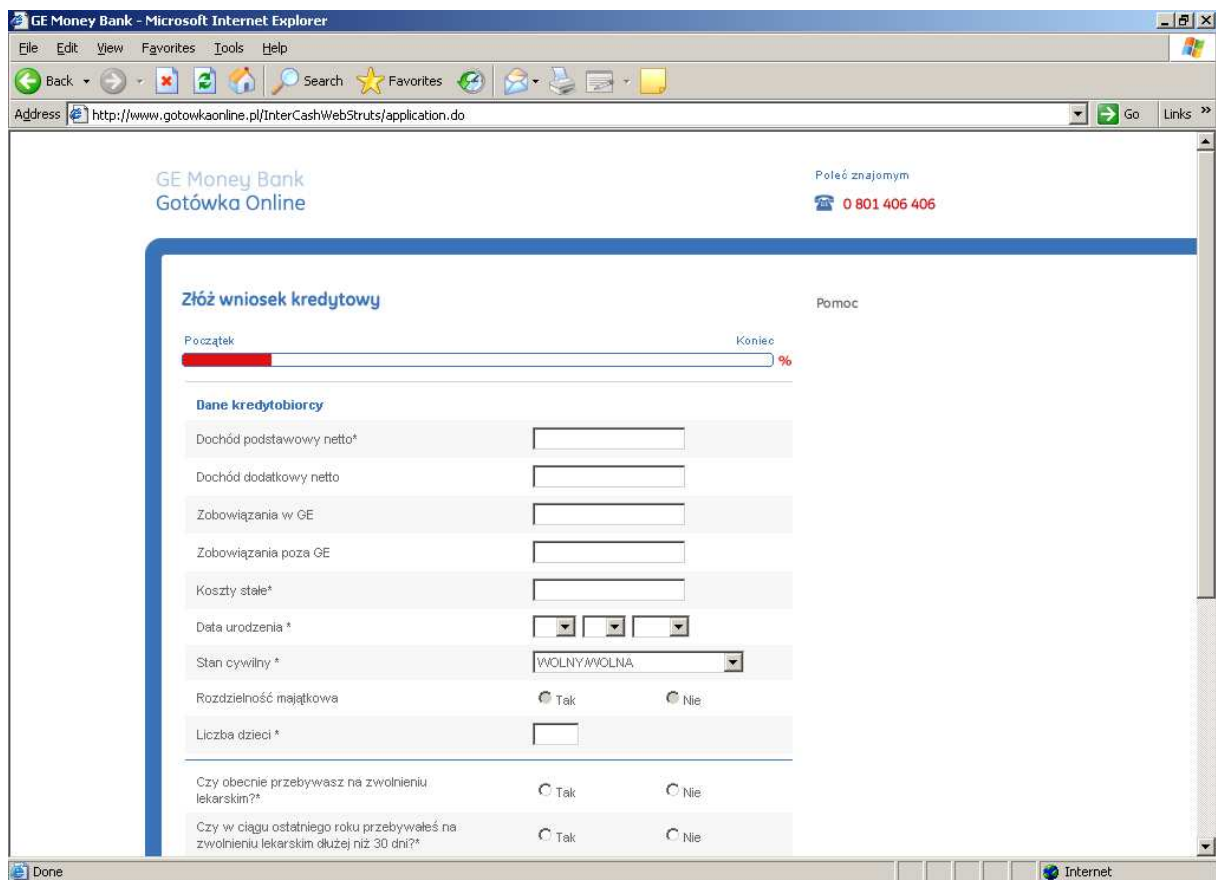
GE Money Bank - Microsoft Internet Explorer

File Edit View Favorites Tools Help

Back Search Favorites

Address http://www.gotowkaonline.pl/InterCashWebStruts/application.do Go Links »

GE Money Bank
Gotówka Online

Poleć znajomym
0 801 406 406

Złóż wniosek kredytowy

Pomoc

Początek Koniec
%

Dane kredytobiorcy

Dochód podstawowy netto*

Dochód dodatkowy netto

Zobowiązania w GE

Zobowiązania poza GE

Koszty stałe*

Data urodzenia *

Stan cywilny * WOLNY/WOLNA

Rozdzielność majątkowa Tak Nie

Liczba dzieci *

Czy obecnie przebywasz na zwolnieniu lekarskim?* Tak Nie

Czy w ciągu ostatniego roku przebywałeś na zwolnieniu lekarskim dłużej niż 30 dni?* Tak Nie

Done Internet